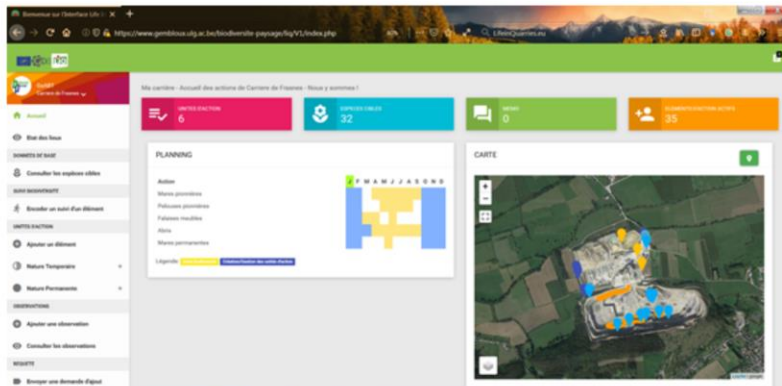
Bienvenue sur l'Interface Life | ×

https://www.gembloux.ulg.ac.be/biodiversite-paysage/lq/V1/index.php

LifeinQuarries.eu

Carrière de Fresnes

Accueil

État des lieux

DONNÉES DE BASE

Consulter les espèces cibles

SUIVI BIOLOGIQUE

Encoder un suivi d'un élément

UNITÉS D'ACTION

Ajouter un élément

Nature Temporaire

Nature Permanente

OBSERVATIONS

Ajouter une observation

Consulter les observations

REQUÊTE

Envoyer une demande d'ajout

Ma carrière : Accueil des actions de Carrière de Fresnes - Nous y sommes !

UNITÉS D'ACTION
6

ESPÈCES CIBLES
32

MEMO
0

ÉLÉMENTS D'ACTION ACTIFS
35

PLANNING

| Action | J | F | M | A | M | J | J | A | S | O | N | D |
|---|---|---|---|---|---|---|---|---|---|---|---|---|
| Mares pionnières | | | | | | | | | | | | |
| Pelouses pionnières | | | | | | | | | | | | |
| Falaises meubles | | | | | | | | | | | | |
| Abris | | | | | | | | | | | | |
| Mares permanentes | | | | | | | | | | | | |

Légende : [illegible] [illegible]

CARTE